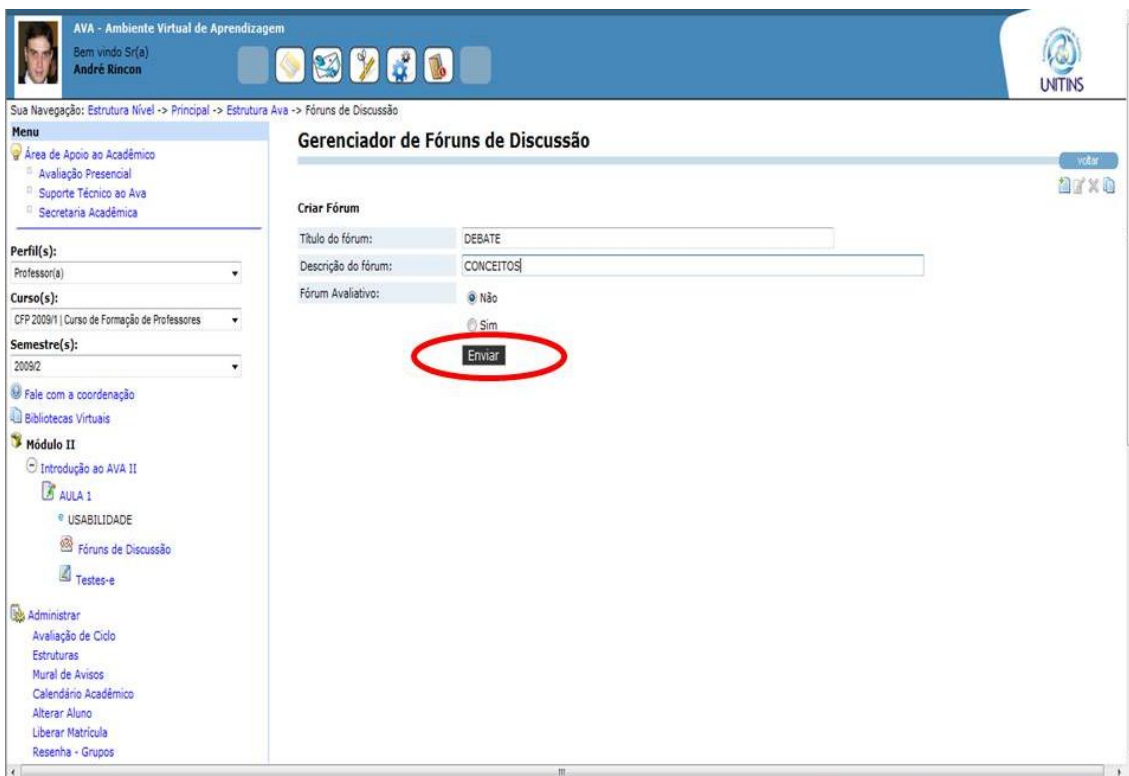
AVA - Ambiente Virtual de Aprendizagem
Bem vindo Sr(a)
André Rincon

UNITINS

Sua Navegação: Estrutura Nível -> Principal -> Estrutura Ava -> Fóruns de Discussão

Menu
Área de Apoio ao Acadêmico
Avaliação Presencial
Suporte Técnico ao Ava
Secretaria Acadêmica

Perfil(s):
Professor(a)
Curso(s):
CFP 2009/1 | Curso de Formação de Professores
Semestre(s):
2009/2

Fale com a coordenação
Bibliotecas Virtuais
Módulo II
Introdução ao AVA II
AULA 1
USABILIDADE
Fóruns de Discussão
Testes-e

Administrar
Avaliação de Ciclo
Estruturas
Mural de Avisos
Calendário Acadêmico
Alterar Aluno
Liberar Matrícula
Resenha - Grupos

Gerenciador de Fóruns de Discussão
voltar

Criar Fórum

| Título do fórum: | DEBATE |
|---|---|
| Descrição do fórum: | CONCEITOS |
| Fórum Avaliativo: | Não<br>Sim |

Enviar